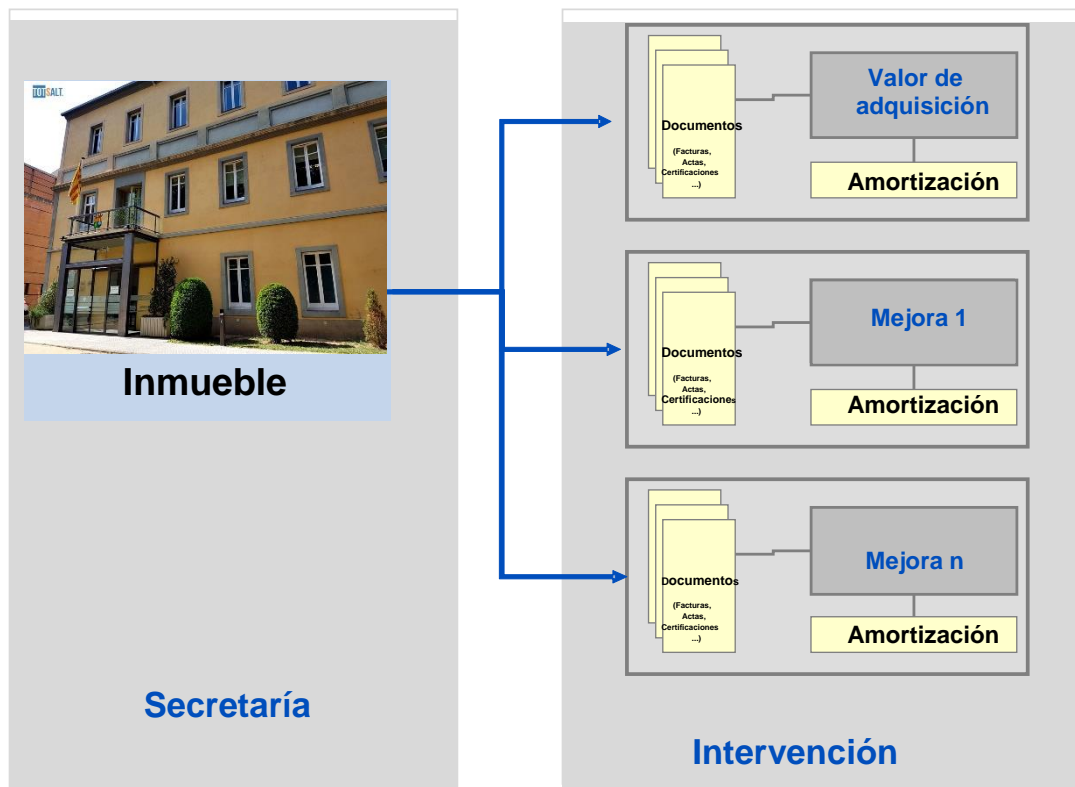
TOTSALT

Inmueble

Secretaría

Documentos

(Facturas, Actas, Certificaciones ...)

Valor de adquisición

Amortización

Documentos

(Facturas, Actas, Certificaciones ...)

Mejora 1

Amortización

Documentos

(Facturas, Actas, Certificaciones ...)

Mejora n

Amortización

Intervención